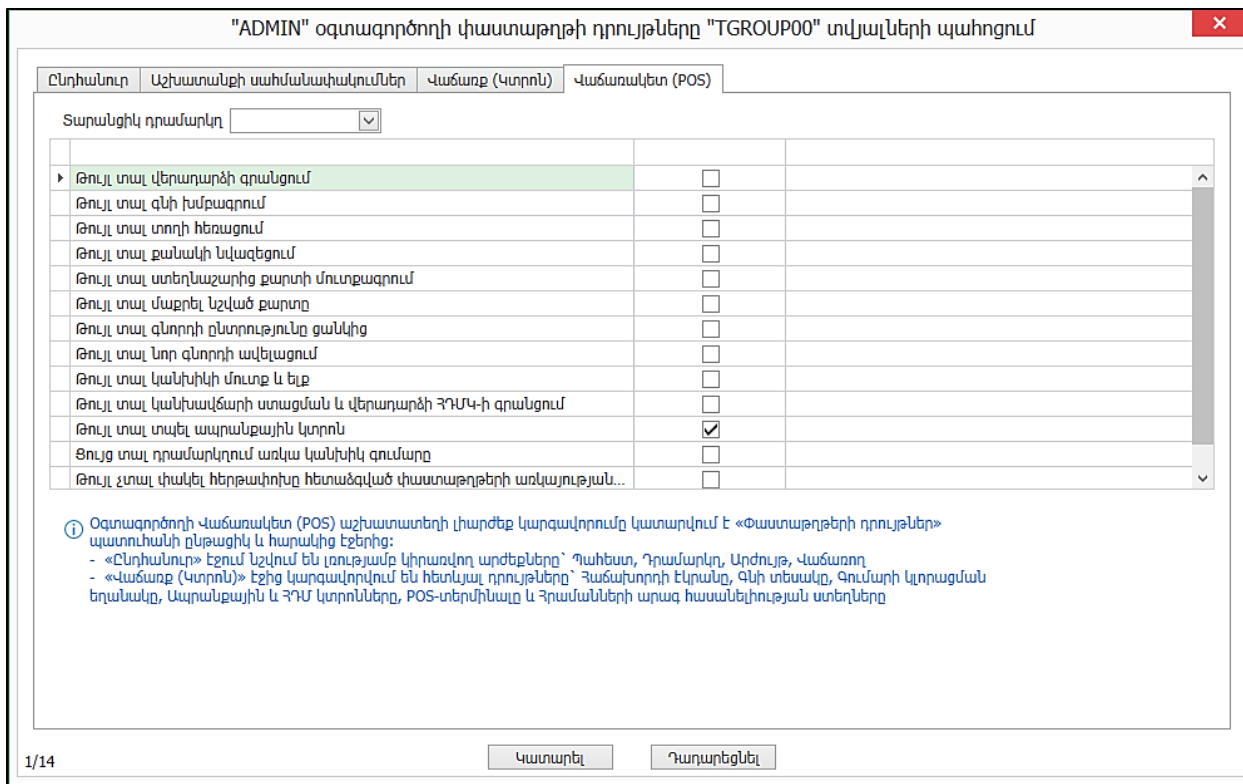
"ADMIN" օգտագործողի փաստաթղթի դրույթները "TGROUP00" տվյալների պահոցում

×

Ընդհանուր | Աշխատատեղի սահմանափակումներ | Վաճառք (Կտրոն) | Վաճառակետ (POS)

Տարանցիկ դրամարկղ

| | |
|---|---|
| Թույլ տալ վերադարձի գրանցում | ☐ |
| Թույլ տալ գնի խմբագրում | ☐ |
| Թույլ տալ տողի հեռացում | ☐ |
| Թույլ տալ քանակի նվազեցում | ☐ |
| Թույլ տալ ստեղնաշարից քարտի մուտքագրում | ☐ |
| Թույլ տալ մաքրել նշված քարտը | ☐ |
| Թույլ տալ գնորդի ընտրությունը ցանկից | ☐ |
| Թույլ տալ նոր գնորդի ավելացում | ☐ |
| Թույլ տալ կանխիկի մուտք և ելք | ☐ |
| Թույլ տալ կանխավճարի ստացման և վերադարձի ՀԴՄԿ-ի գրանցում | ☐ |
| Թույլ տալ տպել ապրանքային կտրոն | ☑ |
| Ցույց տալ դրամարկղում առկա կանխիկ գումարը | ☐ |
| Թույլ չտալ փակել հերթափոխը հետաձգված փաստաթղթերի առկայության... | ☐ |

Օգտագործողի Վաճառակետ (POS) աշխատատեղի լիարժեք կարգավորումը կատարվում է «Փաստաթղթերի դրույթներ» պատուհանի ընթացիկ և հարակից էջերից:
- «Ընդհանուր» էջում նշվում են լռությամբ կիրառվող արժեքները՝ Պահեստ, Դրամարկղ, Արժույթ, Վաճառող
- «Վաճառք (Կտրոն)» էջից կարգավորվում են հետևյալ դրույթները՝ Հաճախորդի էկրանը, Գնի տեսակը, Գումարի կլորացման եղանակը, Ապրանքային և ՀԴՄ կտրոնները, POS-տերմինալը և Հրամանների արագ հասանելիության ստեղները

1/14

Կատարել | Դադարեցնել